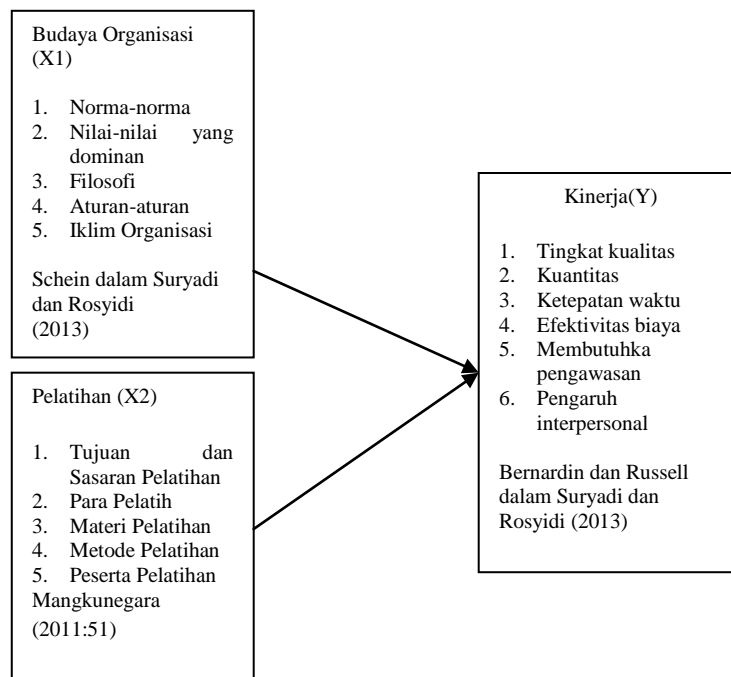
Budaya Organisasi (X1)

1. Norma-norma
2. Nilai-nilai yang dominan
3. Filosofi
4. Aturan-aturan
5. Iklim Organisasi

Schein dalam Suryadi dan Rosyidi (2013)

Pelatihan (X2)

1. Tujuan dan Sasaran Pelatihan
2. Para Pelatih
3. Materi Pelatihan
4. Metode Pelatihan
5. Peserta Pelatihan

Mangkunegara (2011:51)

Kinerja(Y)

1. Tingkat kualitas
2. Kuantitas
3. Ketepatan waktu
4. Efektivitas biaya
5. Membutuhka pengawasan
6. Pengaruh interpersonal

Bernardin dan Russell dalam Suryadi dan Rosyidi (2013)